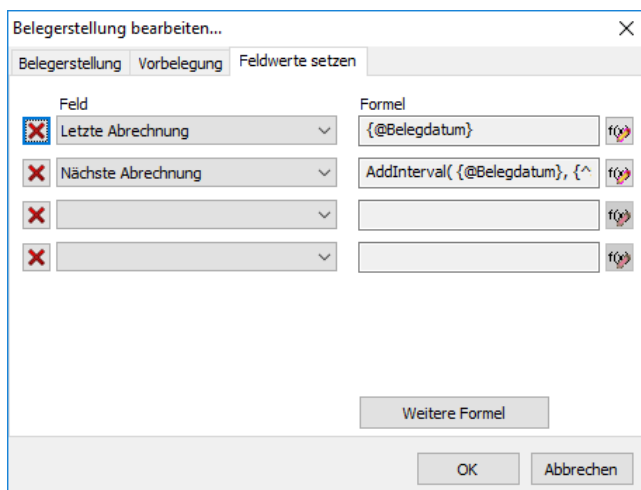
Belegerstellung bearbeiten...

Belegerstellung | Vorbelegung | Feldwerte setzen

Feld
Letzte Abrechnung
Nächste Abrechnung

Formel
{@Belegdatum}
AddInterval( {@Belegdatum}, {^

f(x)
f(x)
f(x)
f(x)

Weitere Formel

OK
Abbrechen